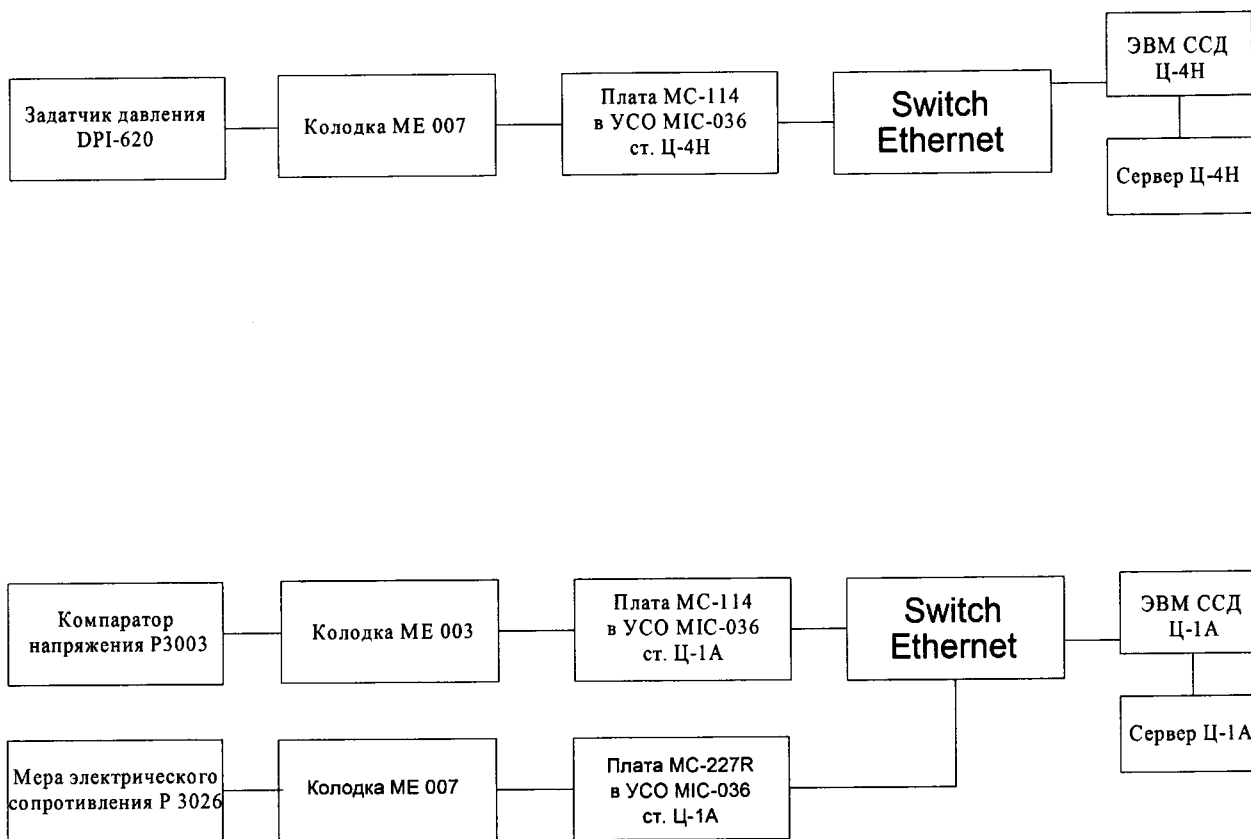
Задатчик давления DPI-620

Колодка МЕ 007

Плата МС-114 в УСО MIC-036 ст. Ц-4Н

Switch Ethernet

ЭВМ ССД Ц-4Н

Сервер Ц-4Н

Компаратор напряжения Р3003

Колодка МЕ 003

Плата МС-114 в УСО MIC-036 ст. Ц-1А

Switch Ethernet

ЭВМ ССД Ц-1А

Сервер Ц-1А

Мера электрического сопротивления Р 3026

Колодка МЕ 007

Плата МС-227R в УСО MIC-036 ст. Ц-1А